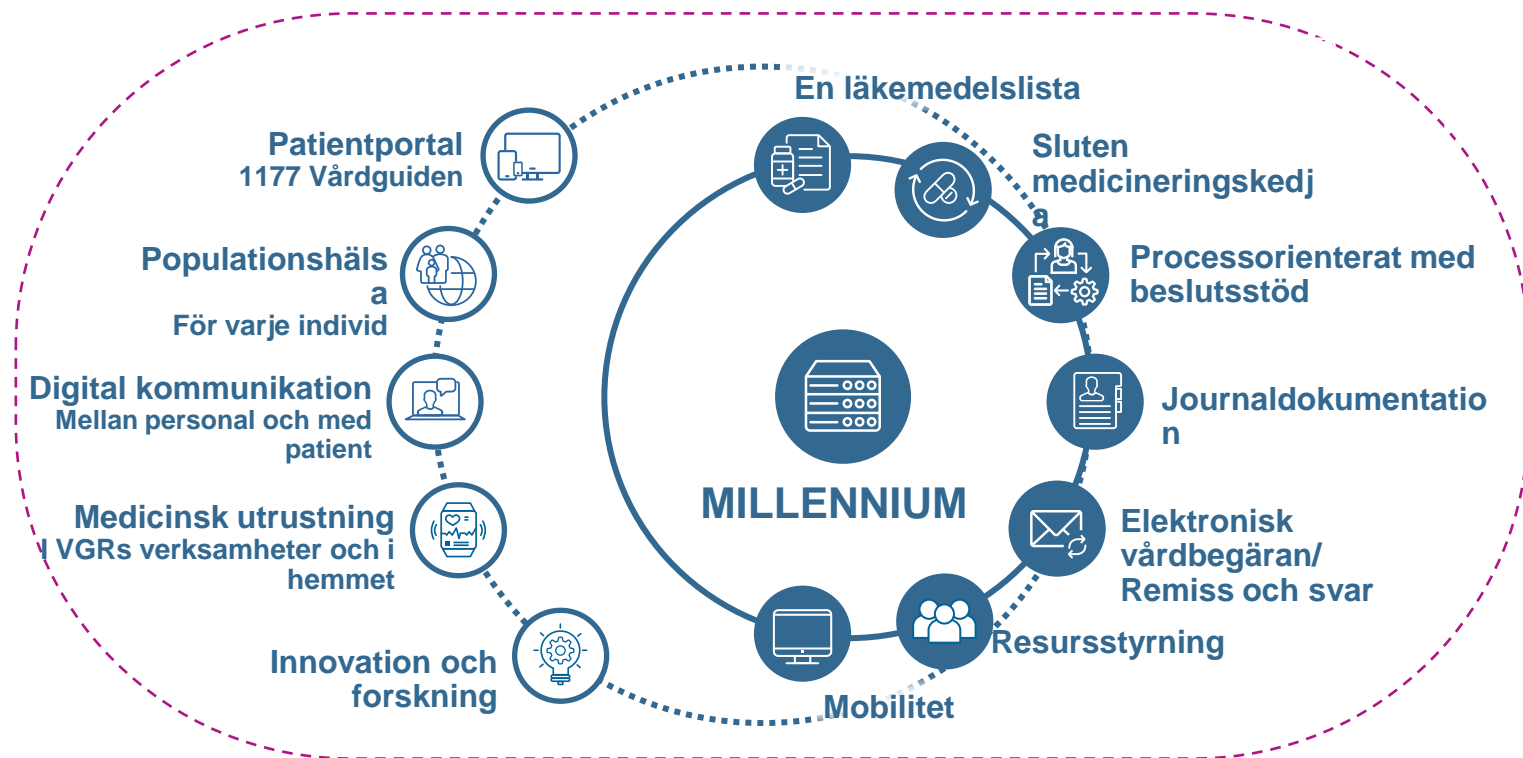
Patientportal
1177 Vårdguiden

Populationshälsa
För varje individ

Digital kommunikation
Mellan personal och med patient

Medicinsk utrustning
I VGRs verksamheter och i hemmet

Innovation och forskning

En läkemedelslista

Sluten medicineringskedja

Processorienterat med beslutsstöd

Journaldokumentation

Elektronisk vårdbegäran/ Remiss och svar

Resursstyrning

Mobilitet

MILLENNIUM